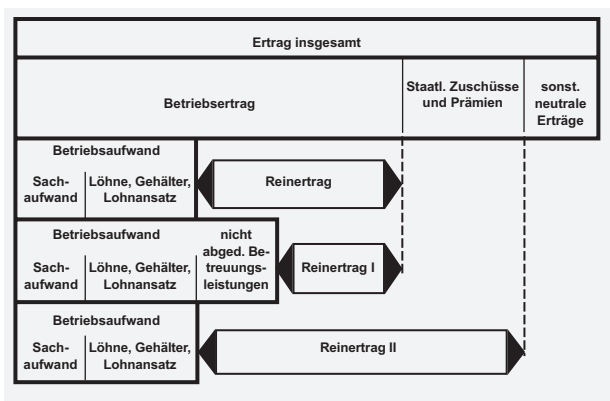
Ertrag insgesamt

Betriebsertrag

Staatl. Zuschüsse und Prämien

sonst. neutrale Erträge

Betriebsaufwand

Sachaufwand

Löhne, Gehälter, Lohnansatz

Reinertrag

Betriebsaufwand

Sachaufwand

Löhne, Gehälter, Lohnansatz

nicht abged. Betreuungsleistungen

Reinertrag I

Betriebsaufwand

Sachaufwand

Löhne, Gehälter, Lohnansatz

Reinertrag II